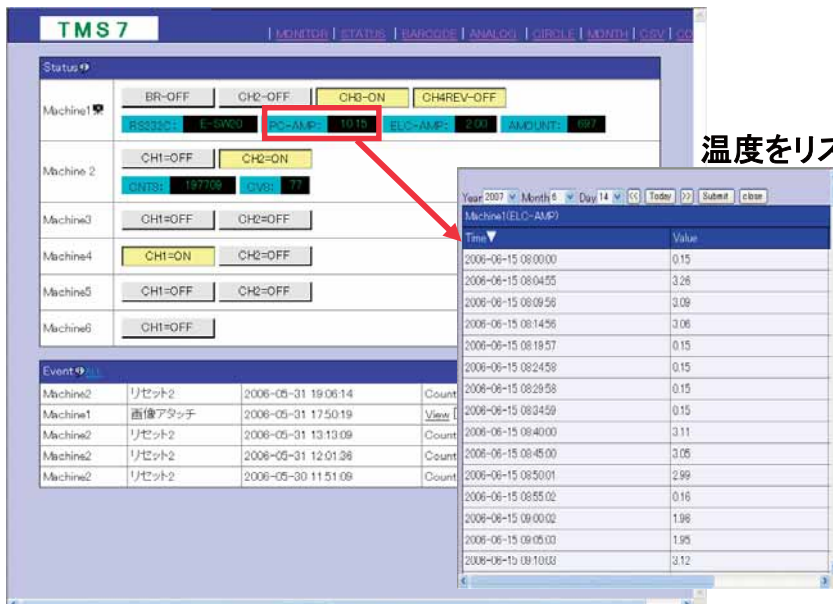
TMS7

| MONITOR | STATUS | BARCODE | ANALOG | CIRCLE | MONTH | CSV | CO

Status

Machine1

BR-OFF CH2-OFF CH3-ON CH4REV-OFF

RS232C: E-SW20 PC-AMP: 10.15 ELC-AMP: 2.00 AMOUNT: 697

Machine 2

CH1=OFF CH2=ON

CNTS: 197709 CVS: 77

Machine3 CH1=OFF CH2=OFF

Machine4 CH1=ON CH2=OFF

Machine5 CH1=OFF CH2=OFF

Machine6 CH1=OFF

Event ALL

| | | | |
|---|---|---|---|
| Machine2 | リセット2 | 2006-05-31 19:06:14 | Count |
| Machine1 | 画像アタッチ | 2006-05-31 17:50:19 | View |
| Machine2 | リセット2 | 2006-05-31 13:13:09 | Count |
| Machine2 | リセット2 | 2006-05-31 12:01:36 | Count |
| Machine2 | リセット2 | 2006-05-30 11:51:09 | Count |

温度をリス

Year 2007 Month 6 Day 14 << Today >> Submit close

Machine1(ELC-AMP)

| Time▼ | Value |
|---|---|
| 2006-06-15 08:00:00 | 0.15 |
| 2006-06-15 08:04:55 | 3.26 |
| 2006-06-15 08:09:56 | 3.09 |
| 2006-06-15 08:14:56 | 3.06 |
| 2006-06-15 08:19:57 | 0.15 |
| 2006-06-15 08:24:58 | 0.15 |
| 2006-06-15 08:29:58 | 0.15 |
| 2006-06-15 08:34:59 | 0.15 |
| 2006-06-15 08:40:00 | 3.11 |
| 2006-06-15 08:45:00 | 3.05 |
| 2006-06-15 08:50:01 | 2.99 |
| 2006-06-15 08:55:02 | 0.16 |
| 2006-06-15 09:00:02 | 1.98 |
| 2006-06-15 09:05:03 | 1.95 |
| 2006-06-15 09:10:03 | 3.12 |